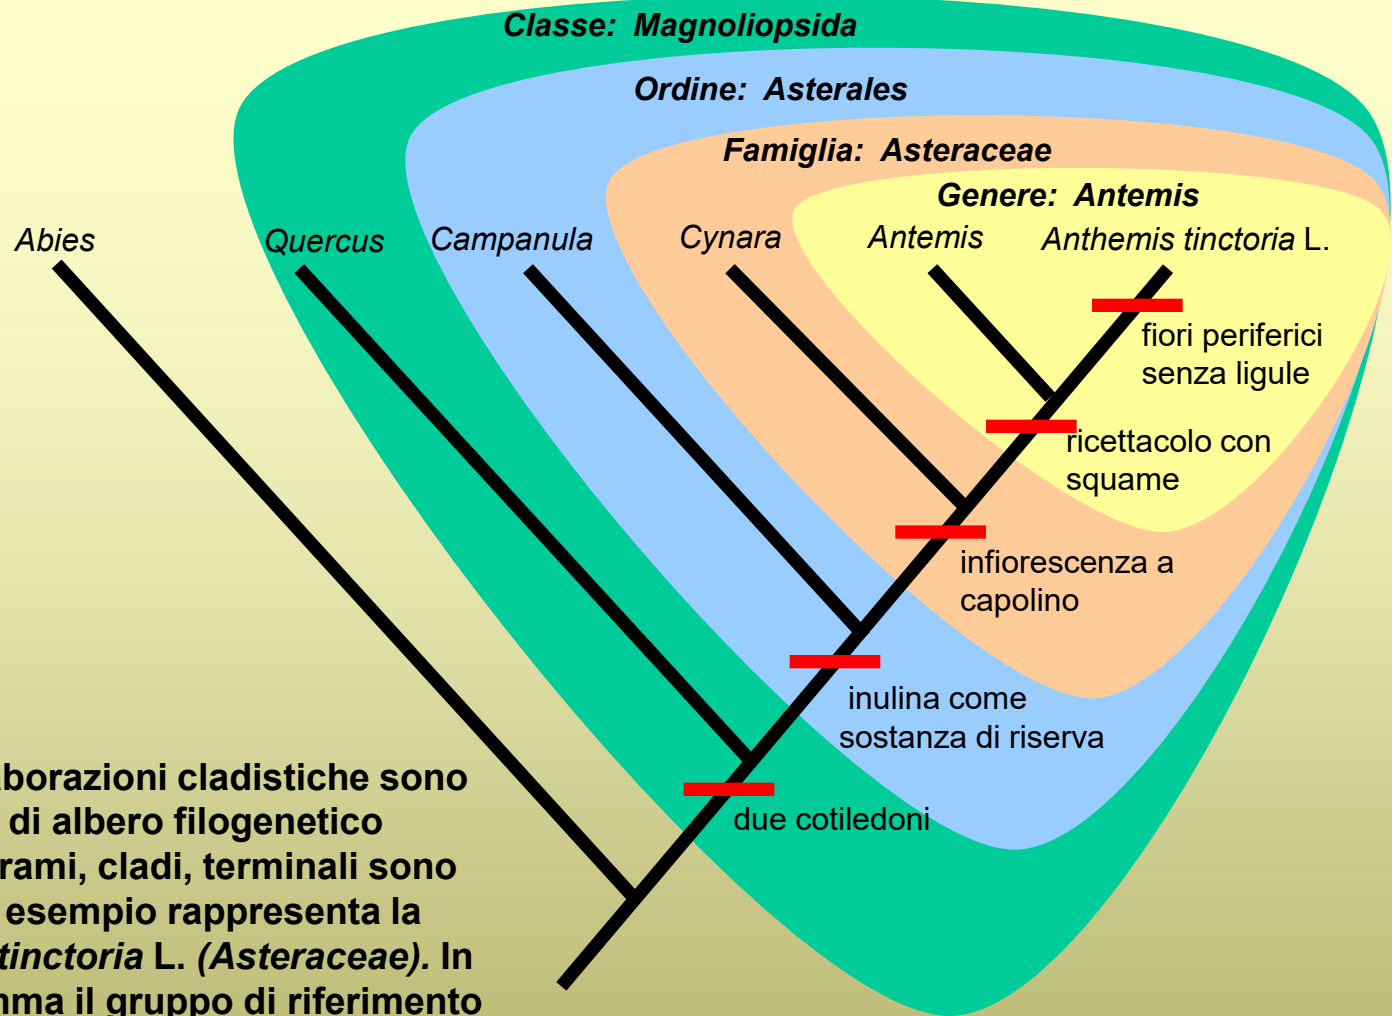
Classe: Magnoliopsida

Ordine: Asterales

Famiglia: Asteraceae

Genere: Antemis

Abies

Quercus

Campanula

Cynara

Antemis

Anthemis tinctoria L.

fiori periferici senza ligule

ricettacolo con squame

infiorescenza a capolino

inulina come sostanza di riserva

due cotiledoni

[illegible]borazioni cladistiche sono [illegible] di albero filogenetico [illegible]rami, cladi, terminali sono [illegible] esempio rappresenta la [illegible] tinctoria L. (Asteraceae). In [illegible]mma il gruppo di riferimento